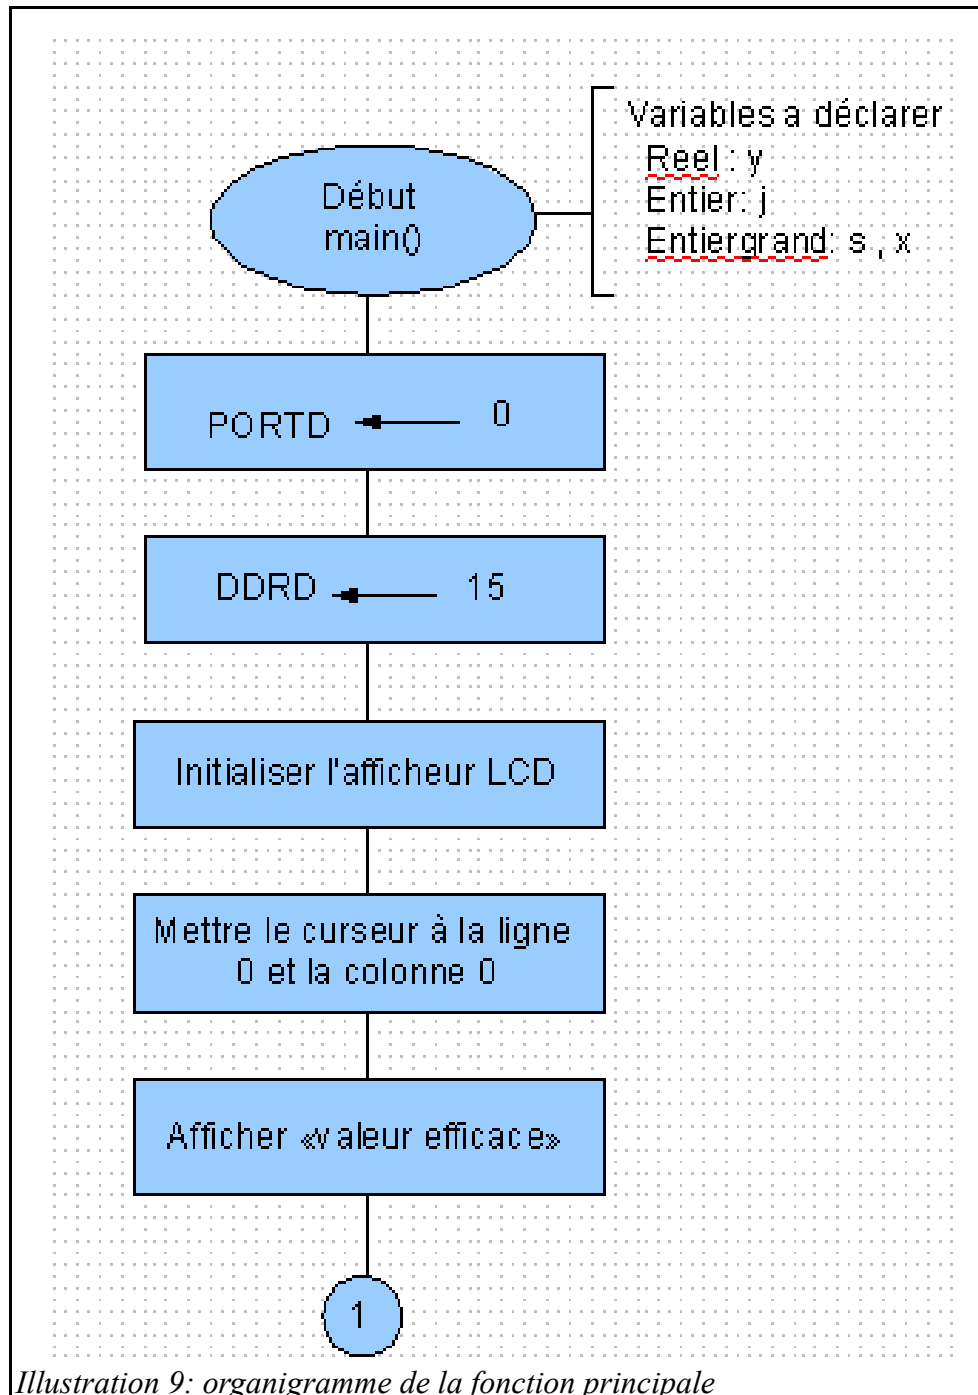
Variables a déclarer
Reel : y
Entier: j
Entiergrand: s , x

Début
main()

PORTD 0

DDRD 15

Initialiser l'afficheur LCD

Mettre le curseur à la ligne 0 et la colonne 0

Afficher «valeur efficace»

1

Illustration 9: organigramme de la fonction principale